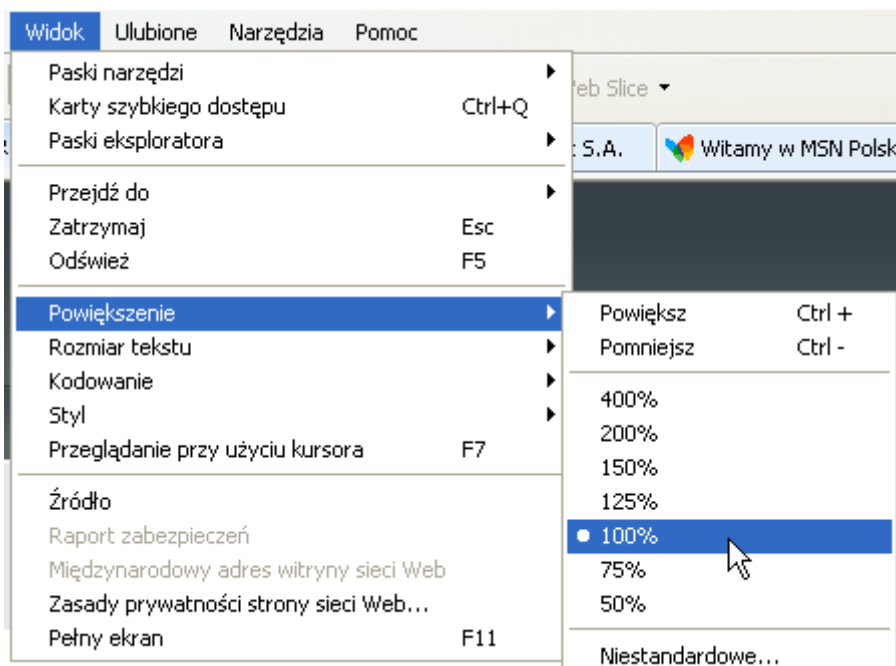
Widok Ulubione Narzędzia Pomoc

Paski narzędzi
Karty szybkiego dostępu Ctrl+Q
Paski eksploratora

Przejdź do
Zatrzymaj Esc
Odśwież F5

Powiększenie
Rozmiar tekstu
Kodowanie
Styl
Przeglądanie przy użyciu kursora F7

Źródło
Raport zabezpieczeń
Międzynarodowy adres witryny sieci Web
Zasady prywatności strony sieci Web...
Pełny ekran F11

eb Slice

t S.A.

Witamy w MSN Polsk

Powiększ Ctrl +
Pomniejsz Ctrl -

400%
200%
150%
125%
100%
75%
50%

Niestandardowe...